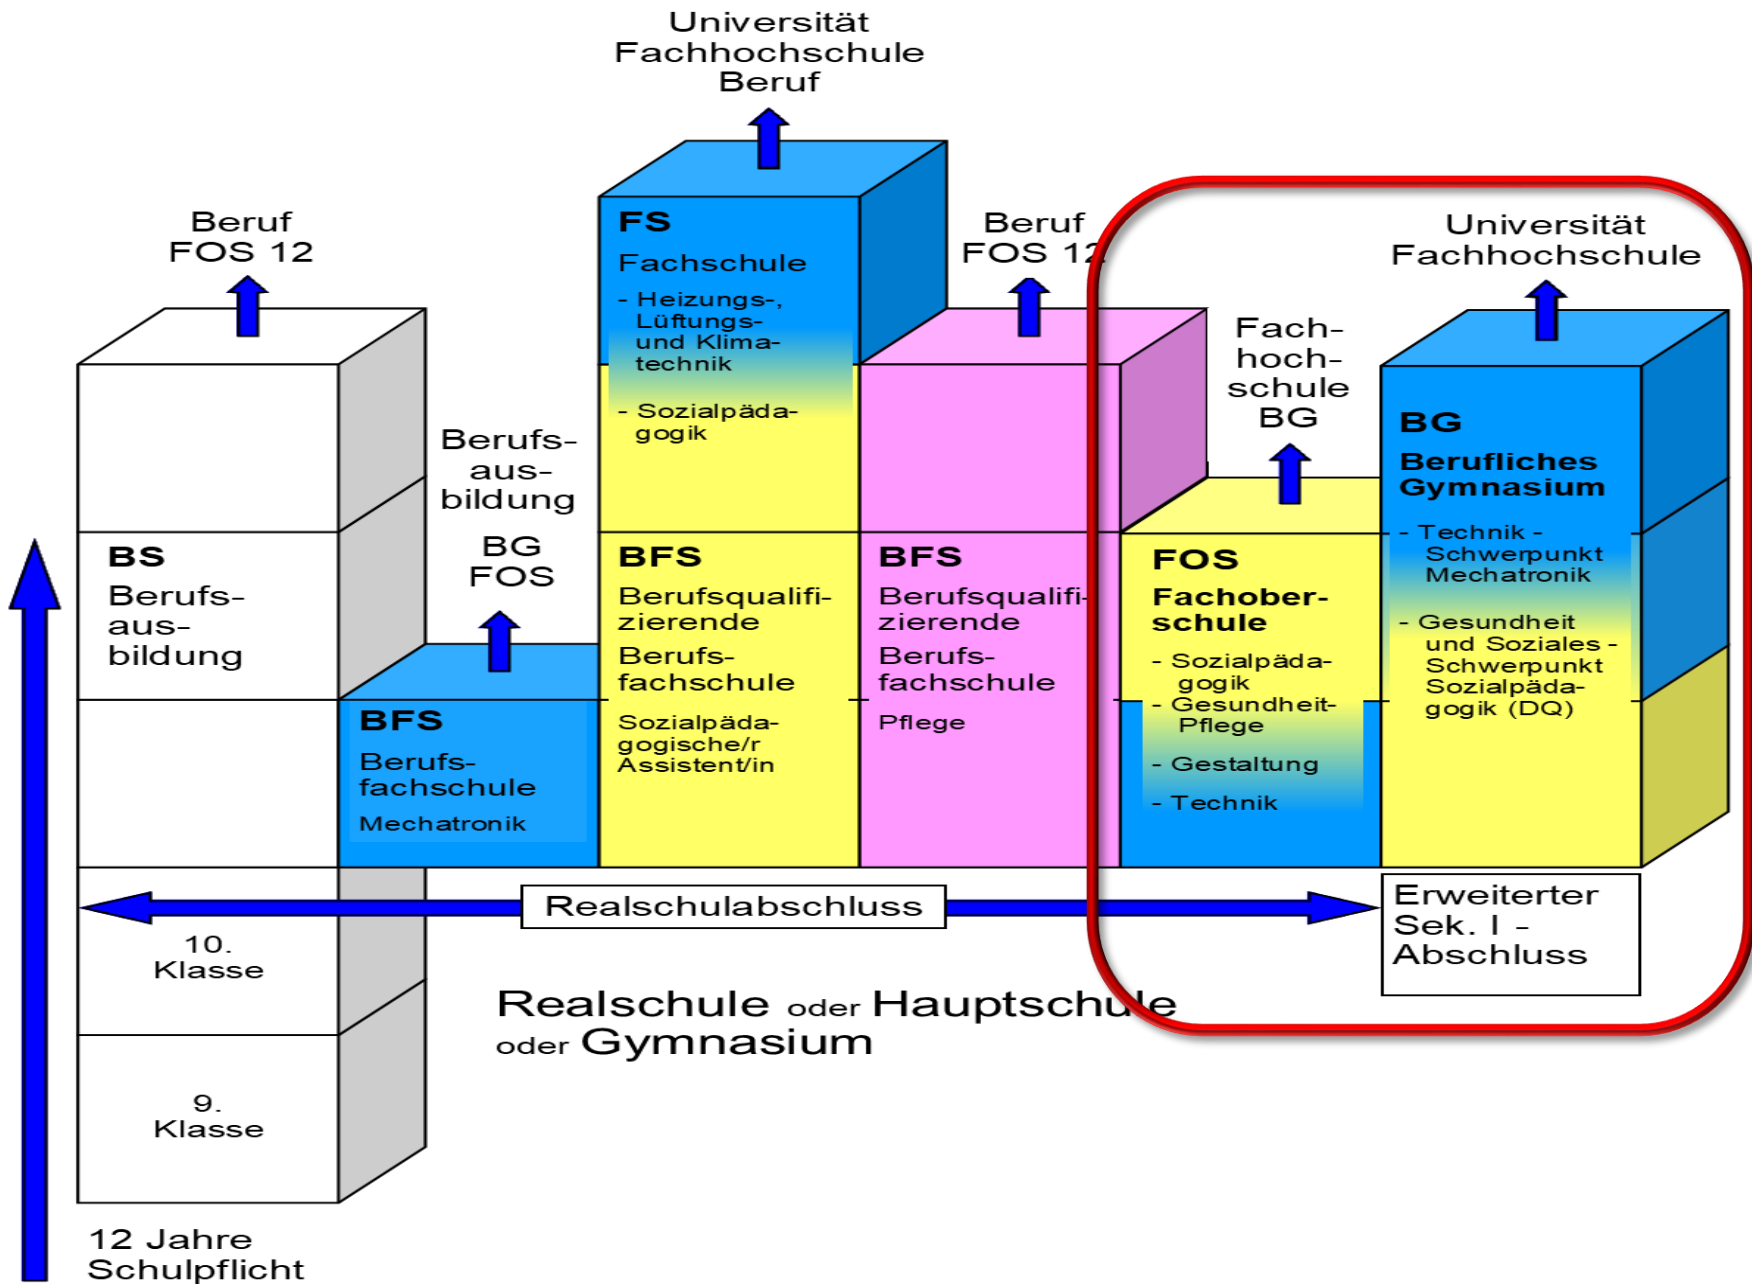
Universität
Fachhochschule
Beruf

Beruf
FOS 12

FS
Fachschule
- Heizungs-, Lüftungs- und Klimatechnik
- Sozialpädagogik

Beruf
FOS 12

Universität
Fachhochschule

Berufsausbildung

BG
FOS

Fachhochschule
BG

BG
Berufliches Gymnasium
- Technik - Schwerpunkt Mechatronik
- Gesundheit und Soziales - Schwerpunkt Sozialpädagogik (DQ)

BS
Berufsausbildung

BFS
Berufsqualifizierende
Berufsfachschule
Sozialpädagogische/r Assistent/in

BFS
Berufsqualifizierende
Berufsfachschule
Pflege

FOS
Fachoberschule
- Sozialpädagogik
- Gesundheit-Pflege
- Gestaltung
- Technik

BFS
Berufsfachschule
Mechatronik

Realschulabschluss

Erweiterter Sek. I - Abschluss

10. Klasse

9. Klasse

Realschule oder Hauptschule oder Gymnasium

12 Jahre Schulpflicht